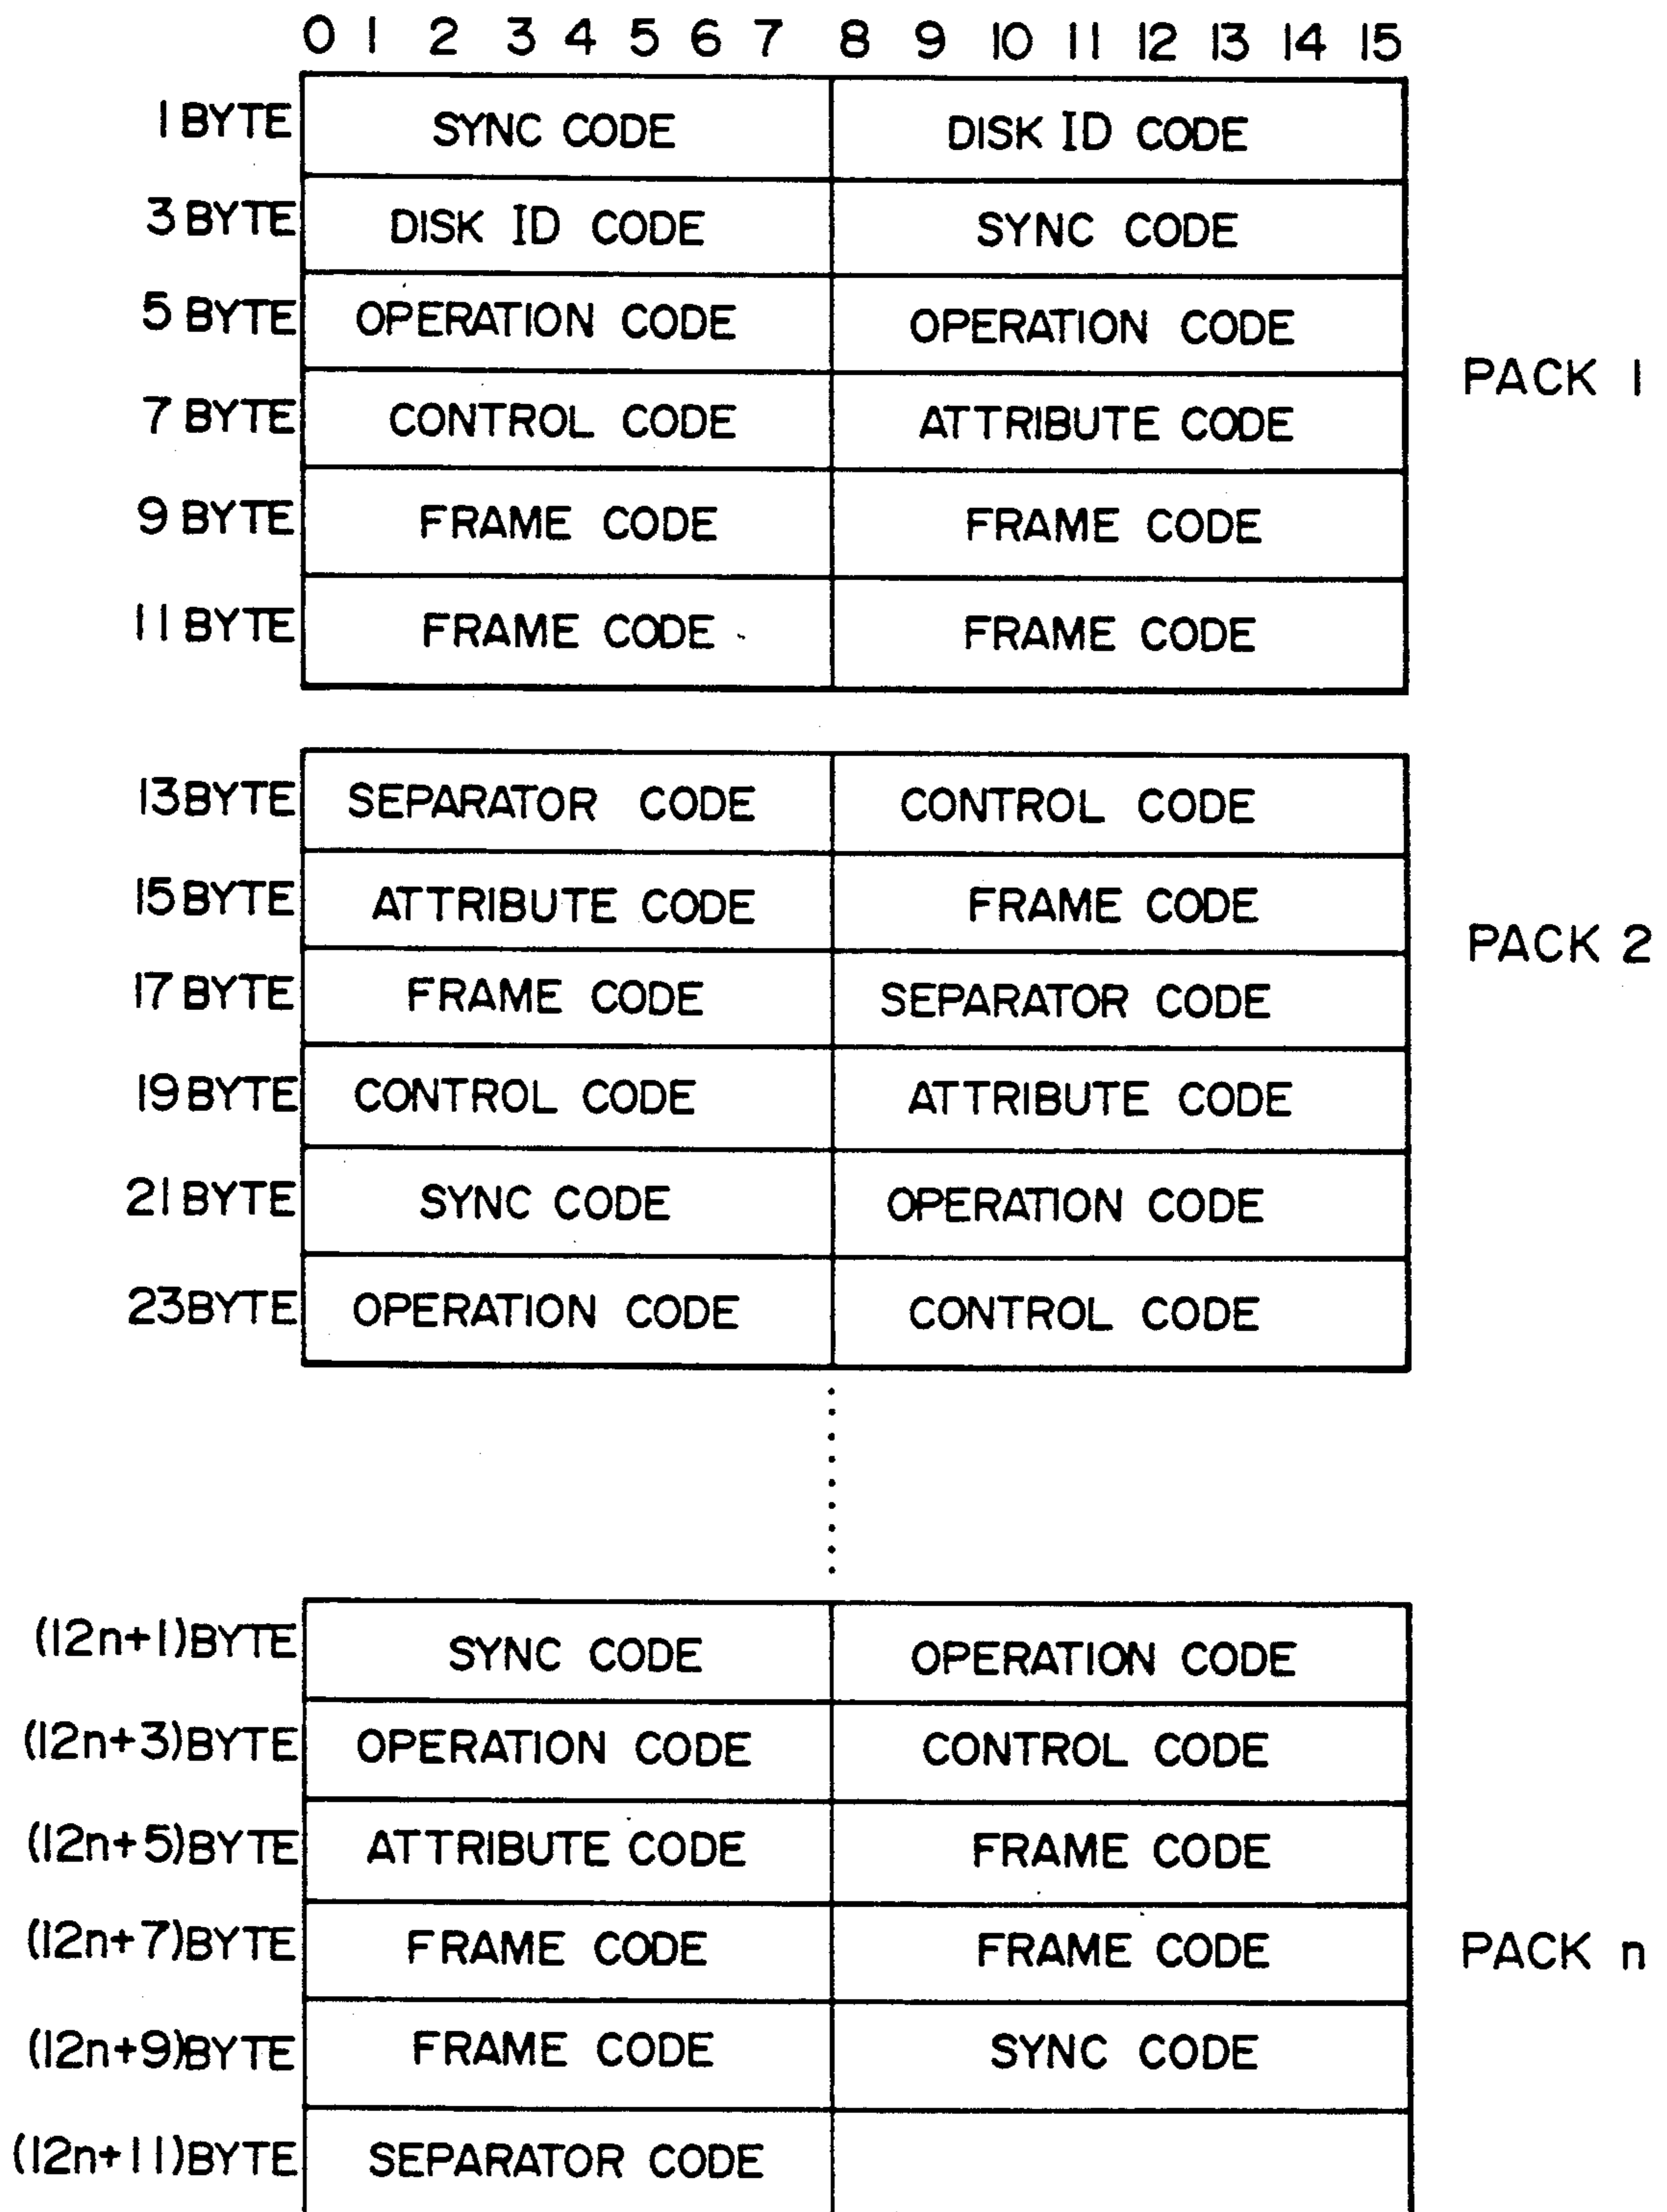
0 1 2 3 4 5 6 7 8 9 10 11 12 13 14 15

| | | | |
|---|---|---|---|
| 1 BYTE | SYNC CODE | DISK ID CODE | |
| 3 BYTE | DISK ID CODE | SYNC CODE | |
| 5 BYTE | OPERATION CODE | OPERATION CODE | PACK 1 |
| 7 BYTE | CONTROL CODE | ATTRIBUTE CODE | |
| 9 BYTE | FRAME CODE | FRAME CODE | |
| 11 BYTE | FRAME CODE | FRAME CODE | |

| | | | |
|---|---|---|---|
| 13 BYTE | SEPARATOR CODE | CONTROL CODE | |
| 15 BYTE | ATTRIBUTE CODE | FRAME CODE | PACK 2 |
| 17 BYTE | FRAME CODE | SEPARATOR CODE | |
| 19 BYTE | CONTROL CODE | ATTRIBUTE CODE | |
| 21 BYTE | SYNC CODE | OPERATION CODE | |
| 23 BYTE | OPERATION CODE | CONTROL CODE | |

| | | | |
|---|---|---|---|
| (12n+1)BYTE | SYNC CODE | OPERATION CODE | |
| (12n+3)BYTE | OPERATION CODE | CONTROL CODE | |
| (12n+5)BYTE | ATTRIBUTE CODE | FRAME CODE | |
| (12n+7)BYTE | FRAME CODE | FRAME CODE | PACK n |
| (12n+9)BYTE | FRAME CODE | SYNC CODE | |
| (12n+11)BYTE | SEPARATOR CODE | | |